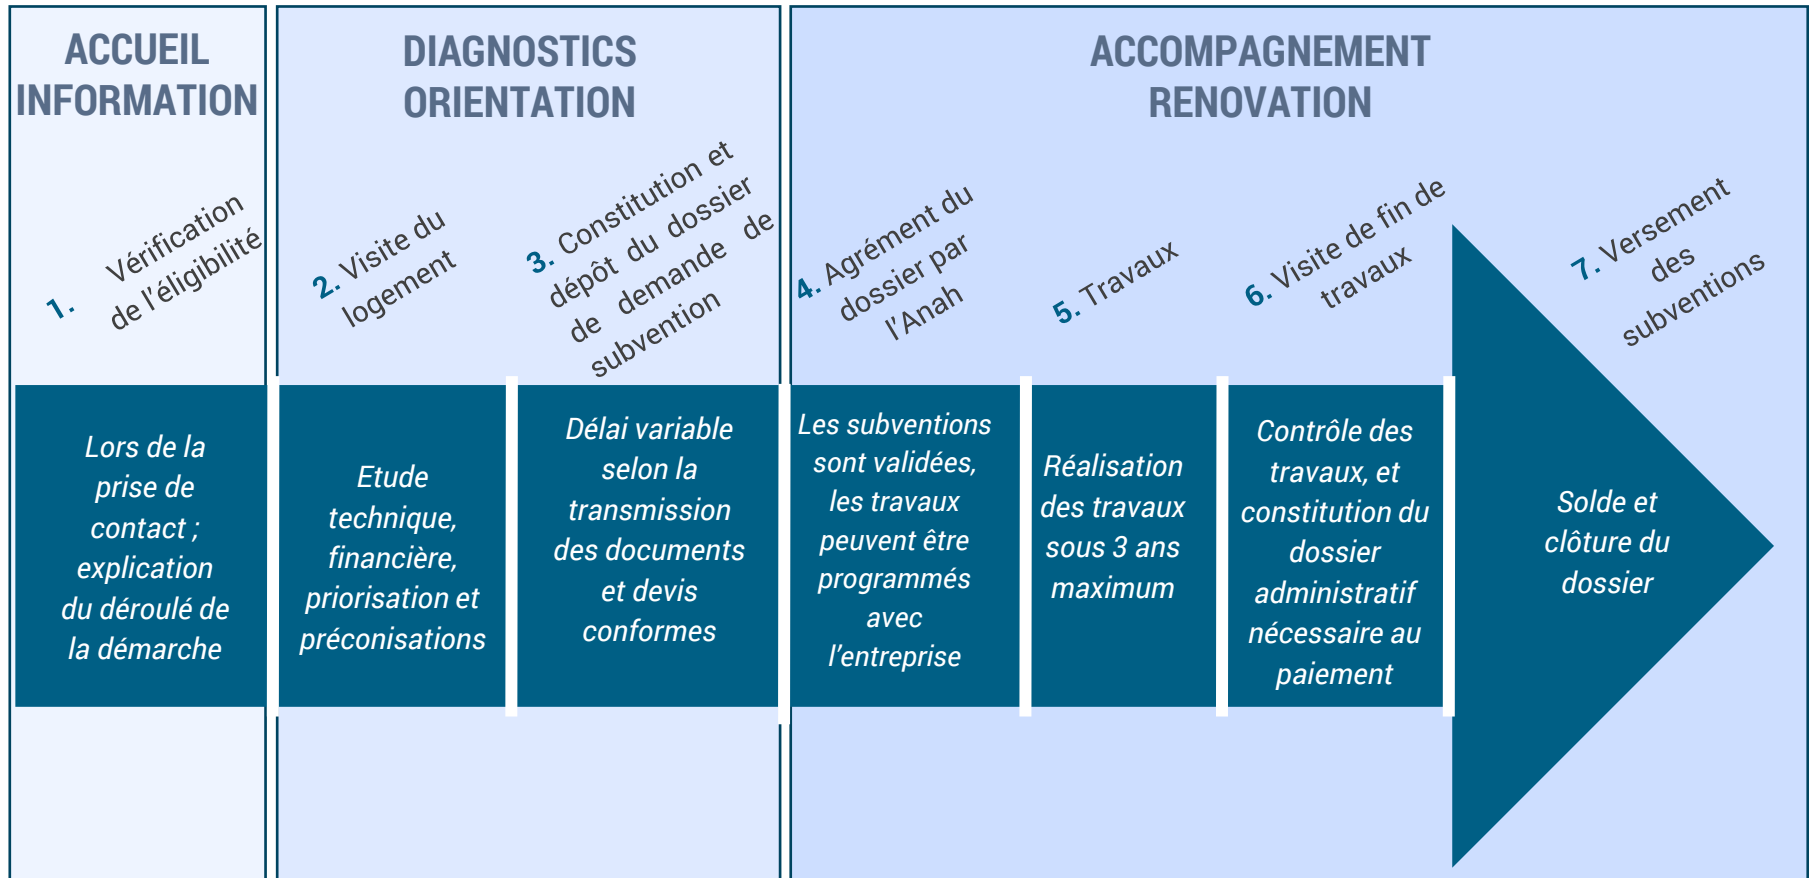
ACCUEIL INFORMATION

DIAGNOSTICS ORIENTATION

ACCOMPAGNEMENT RENOVATION

1. Vérification de l'éligibilité

2. Visite du logement

3. Constitution et dépôt du dossier de demande de subvention

4. Agrément du dossier par l'Anah

5. Travaux

6. Visite de fin de travaux

7. Versement des subventions

Lors de la prise de contact ; explication du déroulé de la démarche

Etude technique, financière, priorisation et préconisations

Délai variable selon la transmission des documents et devis conformes

Les subventions sont validées, les travaux peuvent être programmés avec l'entreprise

Réalisation des travaux sous 3 ans maximum

Contrôle des travaux, et constitution du dossier administratif nécessaire au paiement

Solde et clôture du dossier